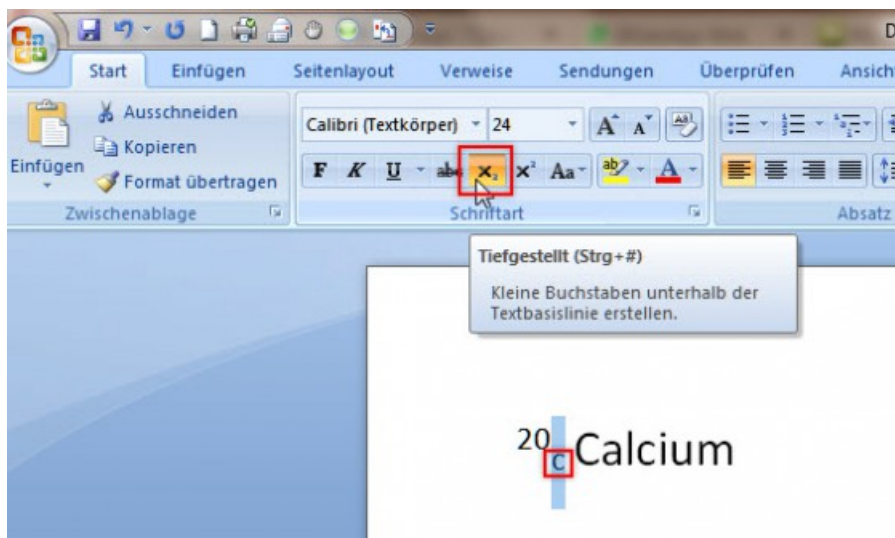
D

Start Einfügen Seitenlayout Verweise Sendungen Überprüfen Ansich

Einfügen

Ausschneiden

Kopieren

Format übertragen

Zwischenablage

Calibri (Textkörper) 24

F K U abc $x_2$ $x^2$ Aa

Schriftart

Absatz

Tiefgestellt (Strg+#)

Kleine Buchstaben unterhalb der Textbasislinie erstellen.

$^{20}{}_{\text{c}}$Calcium